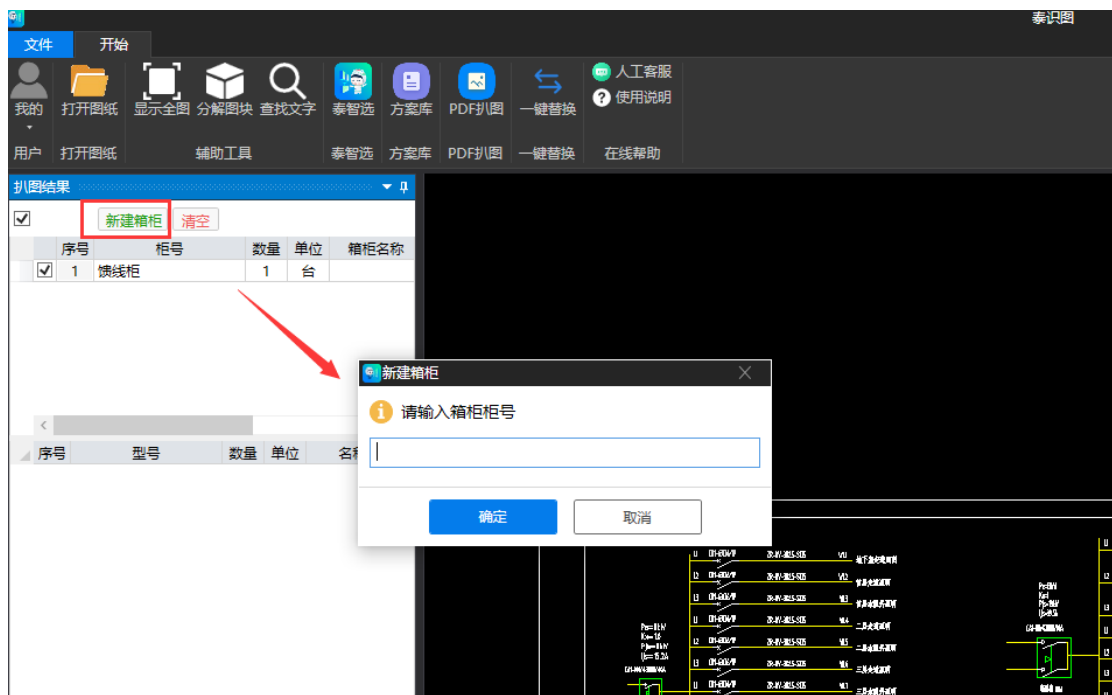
泰识图

文件 开始

我的 打开图纸 显示全图 分解图块 查找文字 泰智选 方案库 PDF扒图 一键替换 人工客服 使用说明

用户 打开图纸 辅助工具 泰智选 方案库 PDF扒图 一键替换 在线帮助

扒图结果

新建箱柜 清空

| | 序号 | 柜号 | 数量 | 单位 | 箱柜名称 |
|---|---|---|---|---|---|
| ☑ | 1 | 馈线柜 | 1 | 台 | |

| 序号 | 型号 | 数量 | 单位 | 名称 |
|---|---|---|---|---|

新建箱柜

请输入箱柜柜号

确定 取消